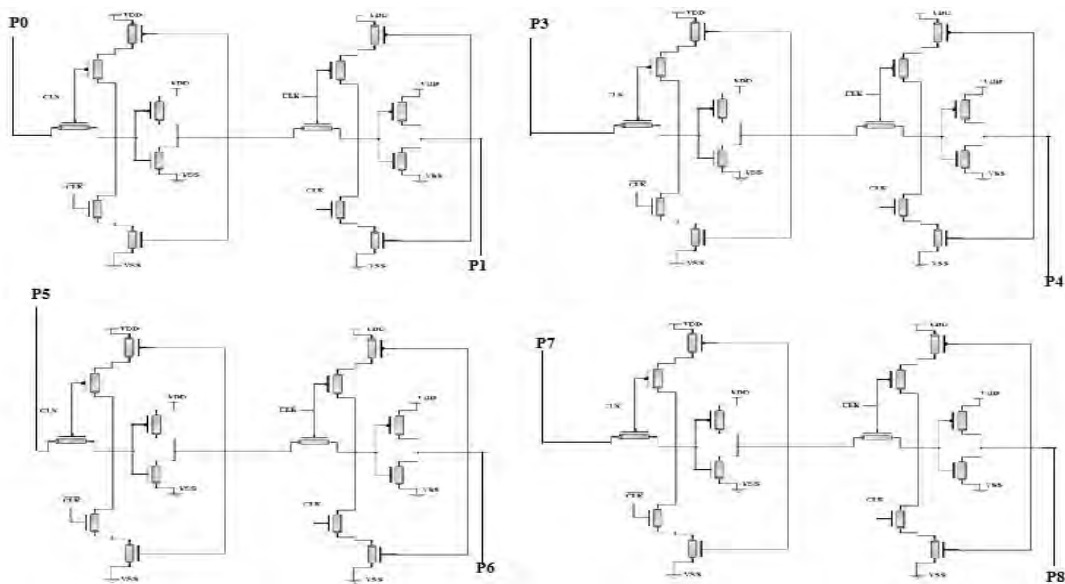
P0
VDD
CLK
VDD
VSS
CLK
VSS
VDD
CLK
VDD
VSS
CLK
VSS
P1
P3
VDD
CLK
VDD
VSS
CLK
VSS
VDD
CLK
VDD
VSS
CLK
VSS
P4
P5
VDD
CLK
VDD
VSS
CLK
VSS
VDD
CLK
VDD
VSS
CLK
VSS
P6
P7
VDD
CLK
VDD
VSS
CLK
VSS
VDD
CLK
VDD
VSS
CLK
VSS
P8